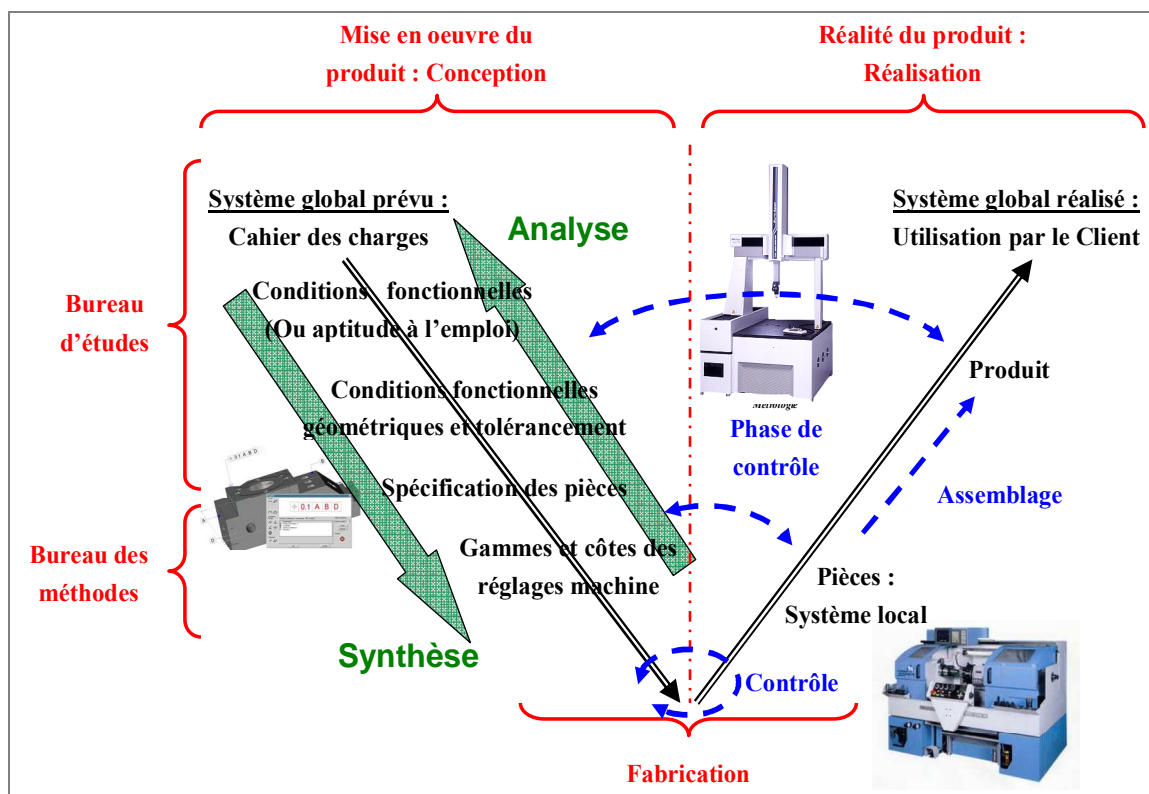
Mise en oeuvre du produit : Conception

Réalité du produit : Réalisation

Bureau d'études

Bureau des méthodes

Système global prévu :

Cahier des charges

Analyse

Conditions fonctionnelles (Ou aptitude à l'emploi)

Conditions fonctionnelles géométriques et tolérancement

Spécification des pièces

Gammes et côtes des réglages machine

Synthèse

0.1 A B D

Métrologie

Phase de contrôle

Système global réalisé :

Utilisation par le Client

Produit

Assemblage

Pièces : Système local

Contrôle

Fabrication